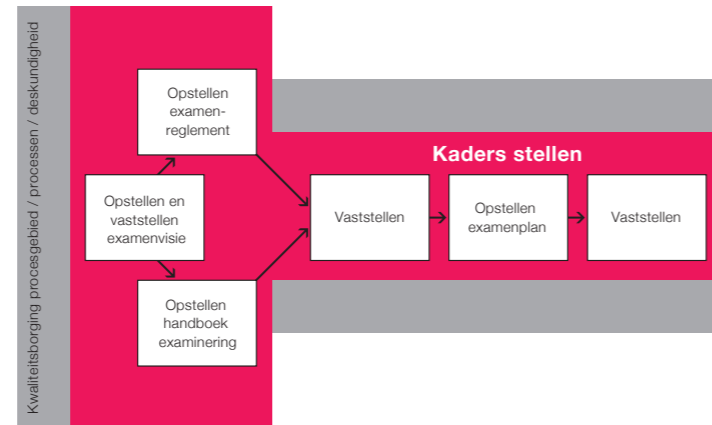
Kwaliteitsborging procesgebied / processen / deskundigheid

Opstellen examenreglement

Opstellen en vaststellen examenvisie

Opstellen handboek examinering

Kaders stellen

Vaststellen

Opstellen examenplan

Vaststellen